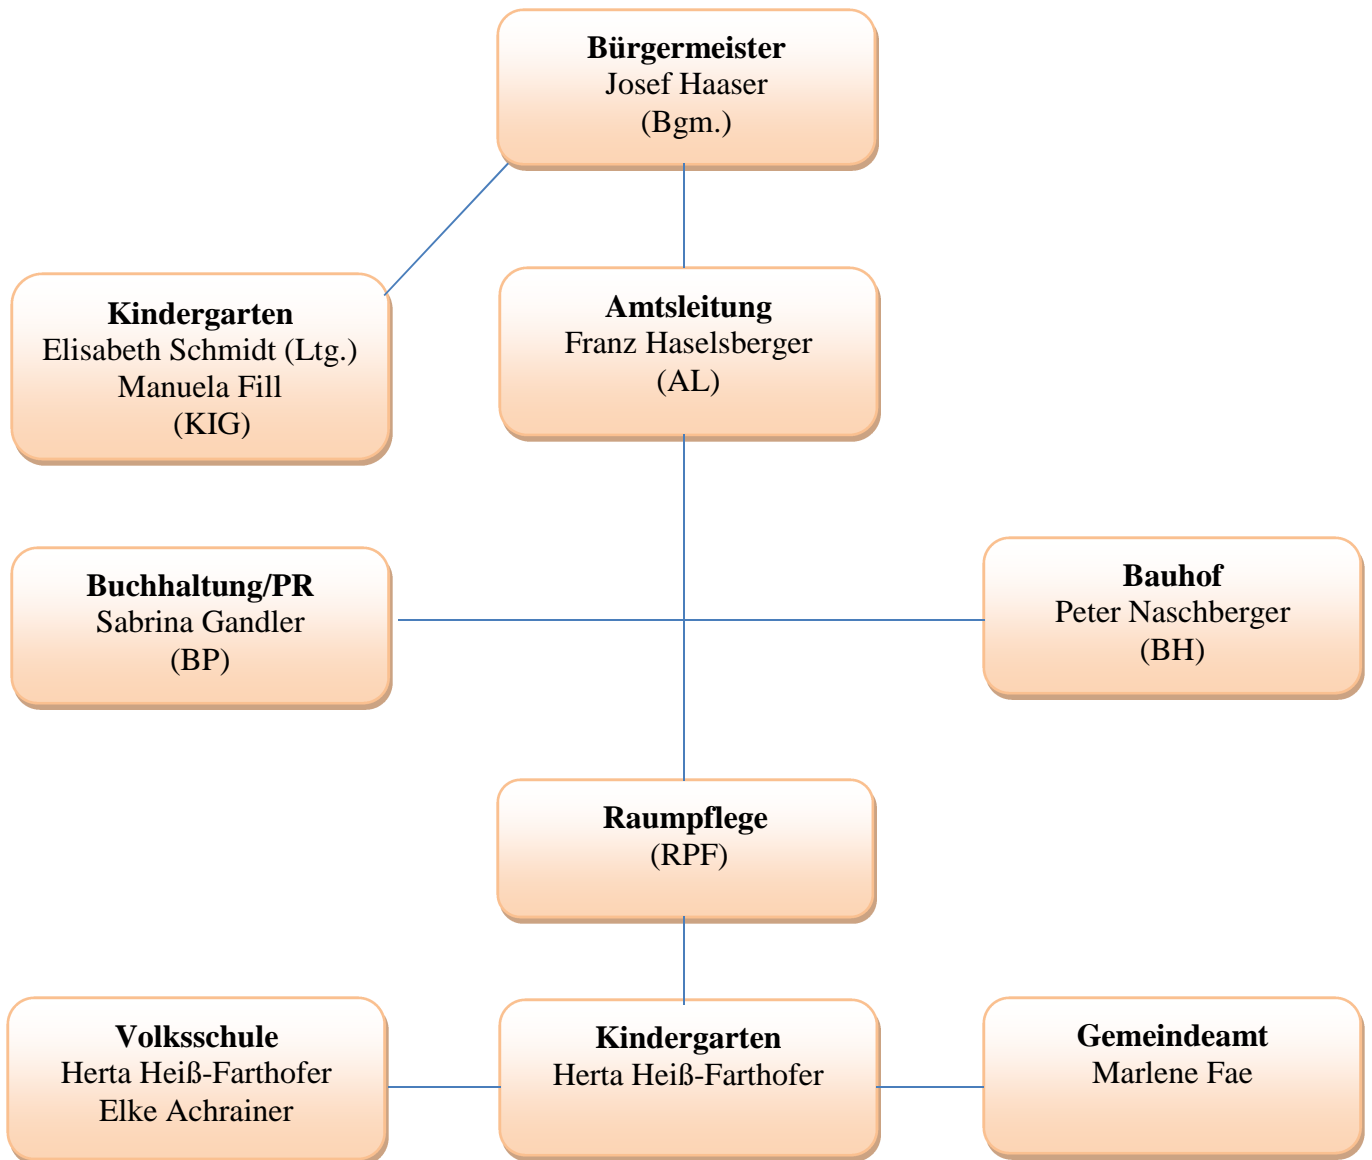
**Bürgermeister**
Josef Haaser
(Bgm.)

**Kindergarten**
Elisabeth Schmidt (Ltg.)
Manuela Fill
(KIG)

**Amtsleitung**
Franz Haselsberger
(AL)

**Buchhaltung/PR**
Sabrina Gandler
(BP)

**Bauhof**
Peter Naschberger
(BH)

**Raumpflege**
(RPF)

**Volksschule**
Herta Heiß-Farthofer
Elke Achrainer

**Kindergarten**
Herta Heiß-Farthofer

**Gemeindeamt**
Marlene Fae